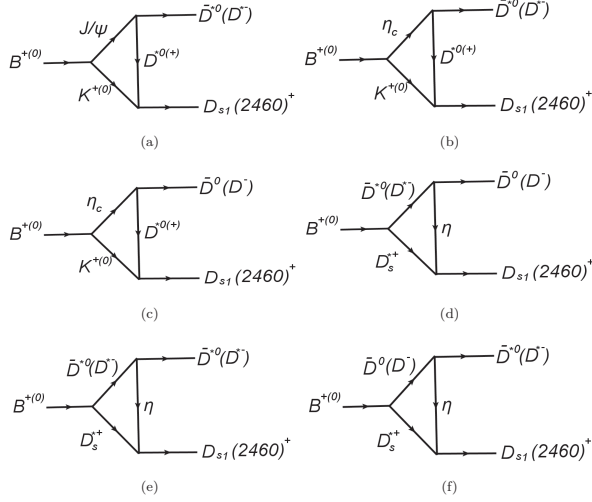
$J/\psi$
$\bar{D}^{0}(D^{-})$
$B^{+(0)}$
$D^{0(+)}$
$K^{+(0)}$
$D_{s1}(2460)^{+}$

(a)

$\eta_c$
$\bar{D}^{*0}(D^{*-})$
$B^{+(0)}$
$D^{*0(+)}$
$K^{+(0)}$
$D_{s1}(2460)^{+}$

(b)

$\eta_c$
$\bar{D}^{0}(D^{-})$
$B^{+(0)}$
$D^{*0(+)}$
$K^{*(0)}$
$D_{s1}(2460)^{+}$

(c)

$\bar{D}^{*0}(D^{*-})$
$\bar{D}^{0}(D^{-})$
$B^{+(0)}$
$\eta$
$D_s^{*+}$
$D_{s1}(2460)^{+}$

(d)

$\bar{D}^{*0}(D^{*-})$
$\bar{D}^{*0}(D^{*-})$
$B^{+(0)}$
$\eta$
$D_s^{*+}$
$D_{s1}(2460)^{+}$

(e)

$\bar{D}^{0}(D^{-})$
$\bar{D}^{*0}(D^{*-})$
$B^{+(0)}$
$\eta$
$D_s^{*+}$
$D_{s1}(2460)^{+}$

(f)